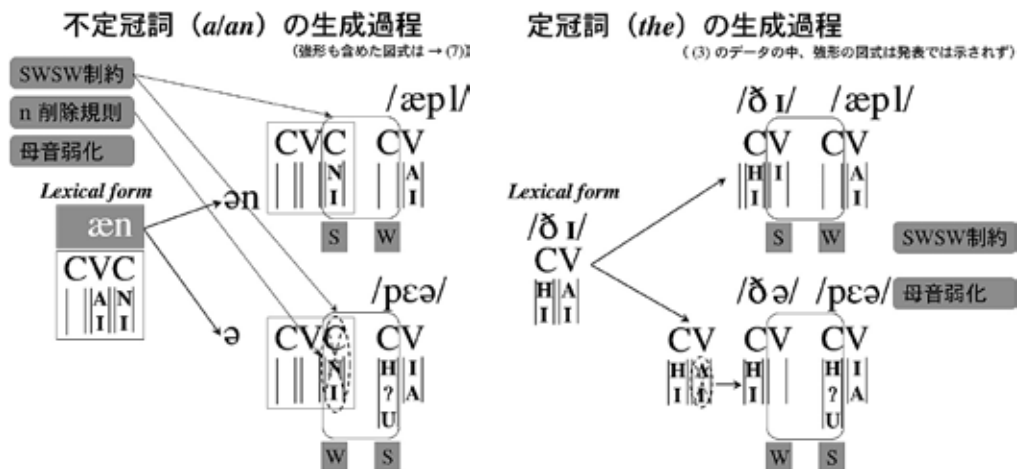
不定冠詞（*a/an*）の生成過程
（強形も含めた図式は → (7)）

SWSW制約
n 削除規則
母音弱化

*Lexical form*
æn
CVC
A N
I I

ən
/æpl/
CVC CV
N A
I I
S W

ə
/pɛə/
CVC CV
N H I
I ? A
U
W S

定冠詞（*the*）の生成過程
（(3) のデータの中、強形の図式は発表では示されず）

*Lexical form*
/ðɪ/
CV
H A
I I

/ðɪ/ /æpl/
CV CV
H I A
I I
S W
SWSW制約

/ðə/ /pɛə/
母音弱化
CV CV CV
H A H H I
I I I ? A
U
W S